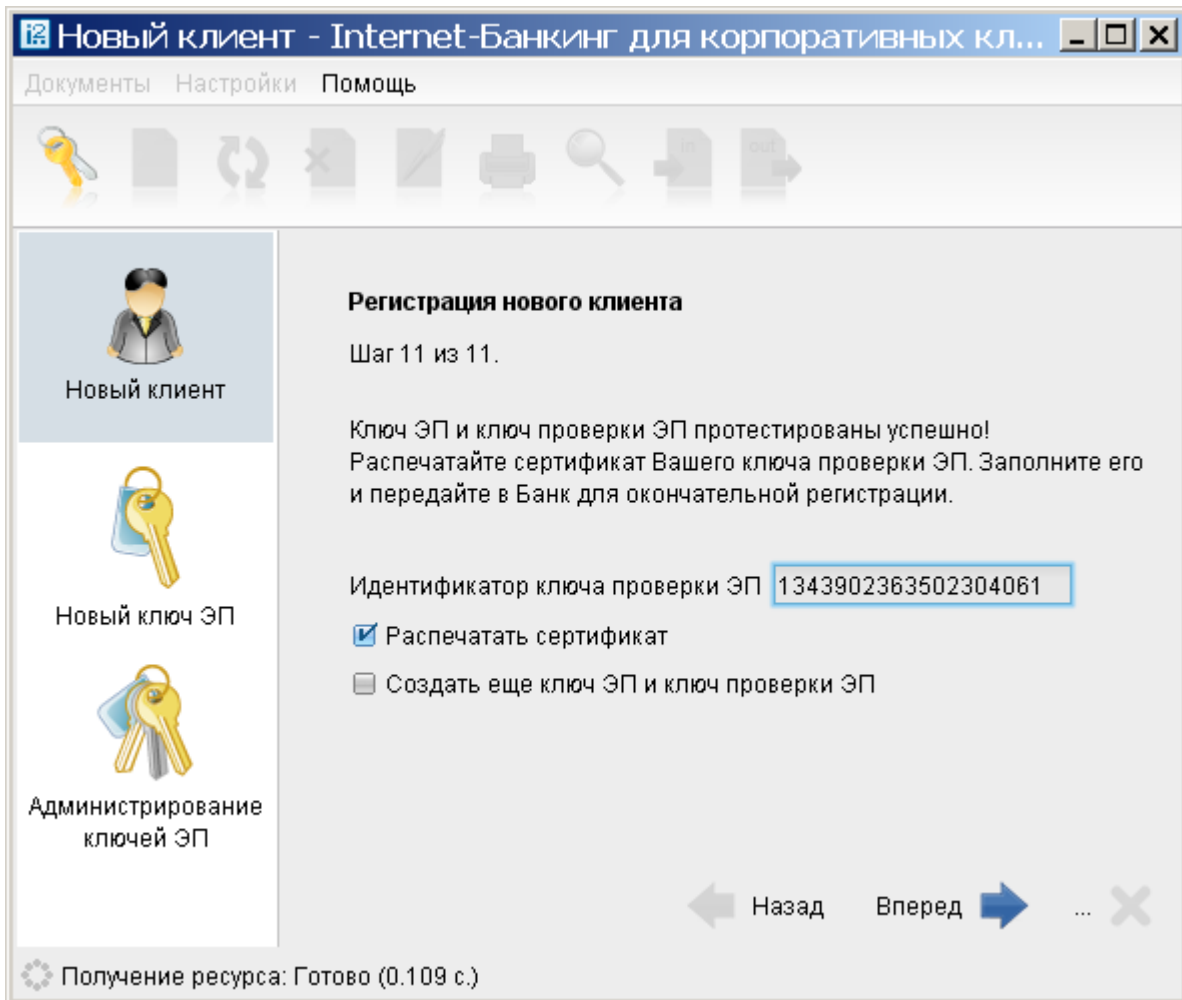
Новый клиент - Internet-Банкинг для корпоративных кл...

Документы Настройки Помощь

in out

Новый клиент

Новый ключ ЭП

Администрирование ключей ЭП

Регистрация нового клиента

Шаг 11 из 11.

Ключ ЭП и ключ проверки ЭП протестированы успешно! Распечатайте сертификат Вашего ключа проверки ЭП. Заполните его и передайте в Банк для окончательной регистрации.

Идентификатор ключа проверки ЭП 1343902363502304061

Распечатать сертификат

Создать еще ключ ЭП и ключ проверки ЭП

Назад Вперед ...

Получение ресурса: Готово (0.109 с.)